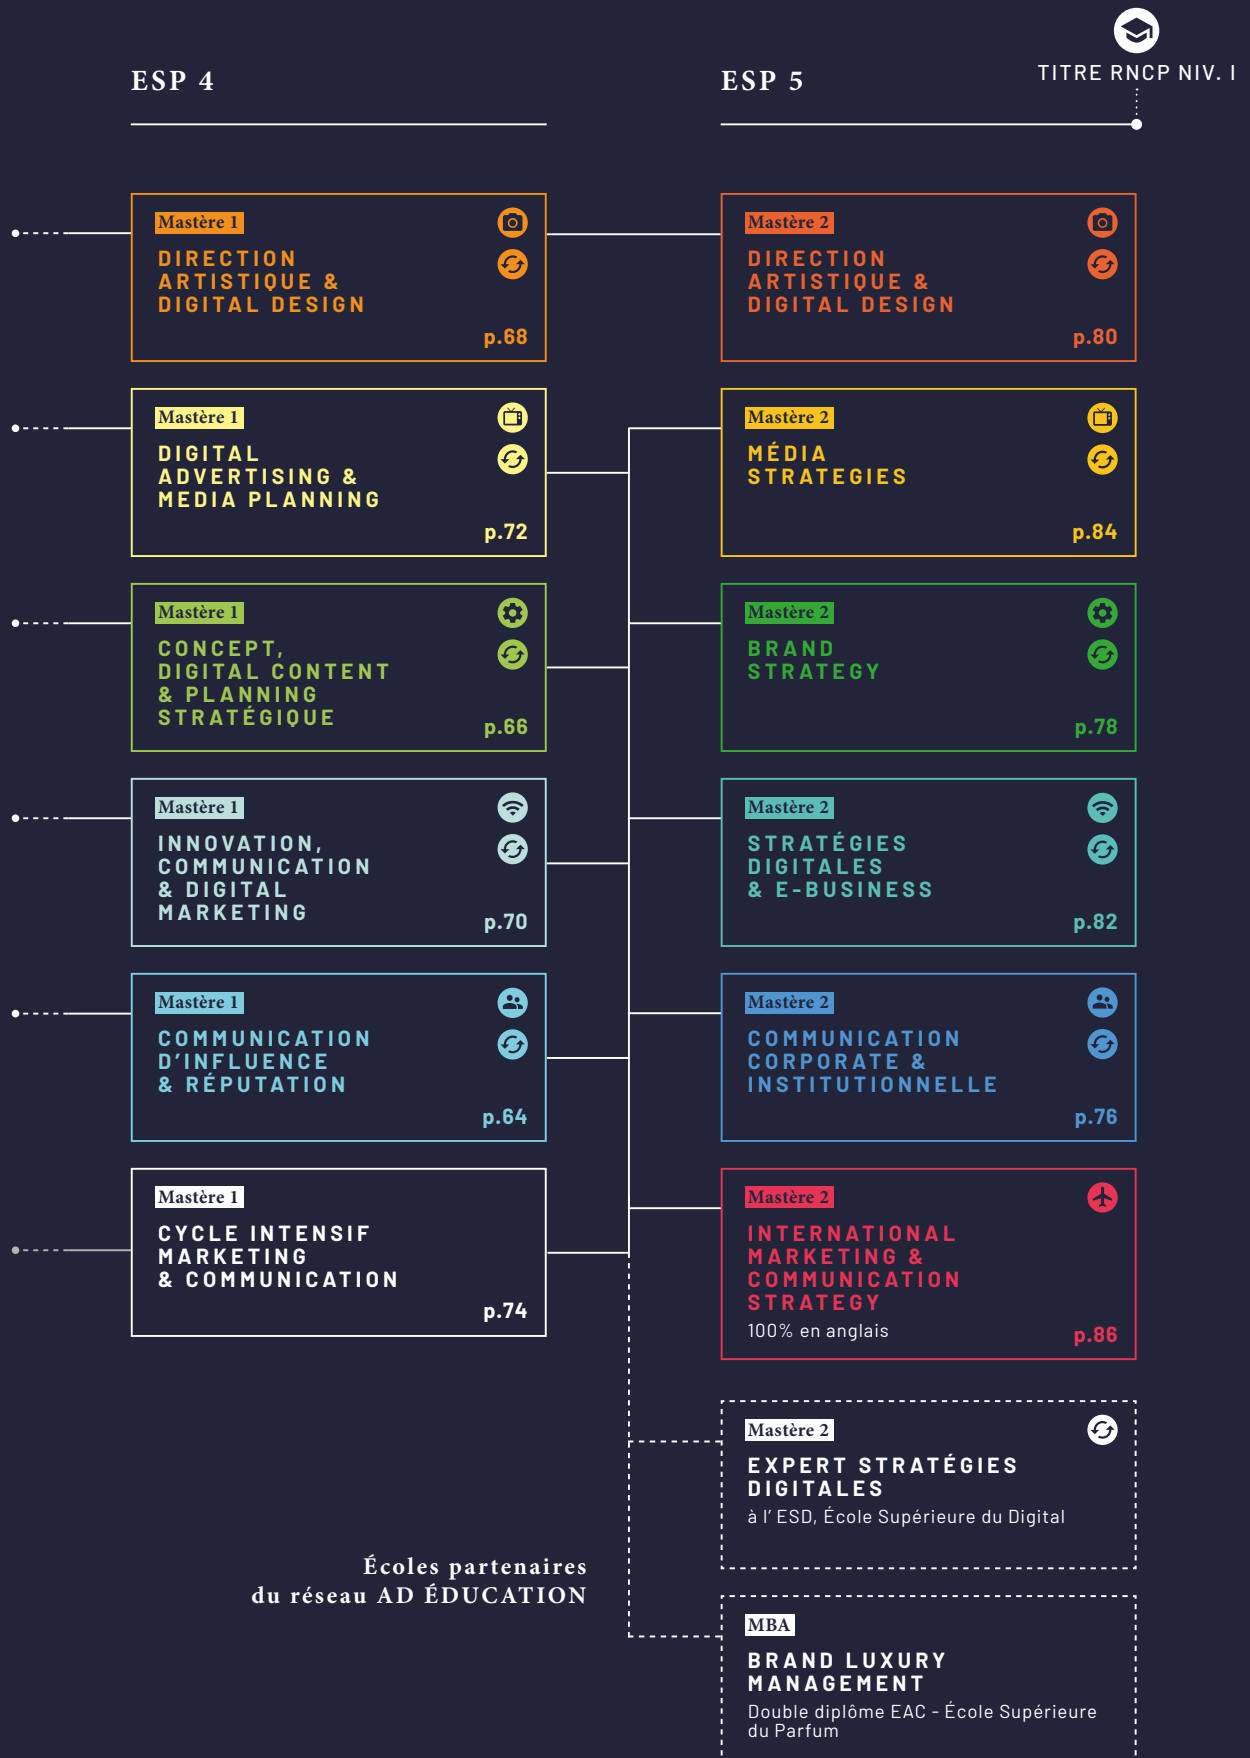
ESP 4

ESP 5

TITRE RNCP NIV. I

Mastère 1
DIRECTION ARTISTIQUE & DIGITAL DESIGN
p.68

Mastère 2
DIRECTION ARTISTIQUE & DIGITAL DESIGN
p.80

Mastère 1
DIGITAL ADVERTISING & MEDIA PLANNING
p.72

Mastère 2
MÉDIA STRATEGIES
p.84

Mastère 1
CONCEPT, DIGITAL CONTENT & PLANNING STRATÉGIQUE
p.66

Mastère 2
BRAND STRATEGY
p.78

Mastère 1
INNOVATION, COMMUNICATION & DIGITAL MARKETING
p.70

Mastère 2
STRATÉGIES DIGITALES & E-BUSINESS
p.82

Mastère 1
COMMUNICATION D'INFLUENCE & RÉPUTATION
p.64

Mastère 2
COMMUNICATION CORPORATE & INSTITUTIONNELLE
p.76

Mastère 1
CYCLE INTENSIF MARKETING & COMMUNICATION
p.74

Mastère 2
INTERNATIONAL MARKETING & COMMUNICATION STRATEGY
100% en anglais
p.86

Mastère 2
EXPERT STRATÉGIES DIGITALES
à l' ESD, École Supérieure du Digital

Écoles partenaires du réseau AD ÉDUCATION

MBA
BRAND LUXURY MANAGEMENT
Double diplôme EAC - École Supérieure du Parfum